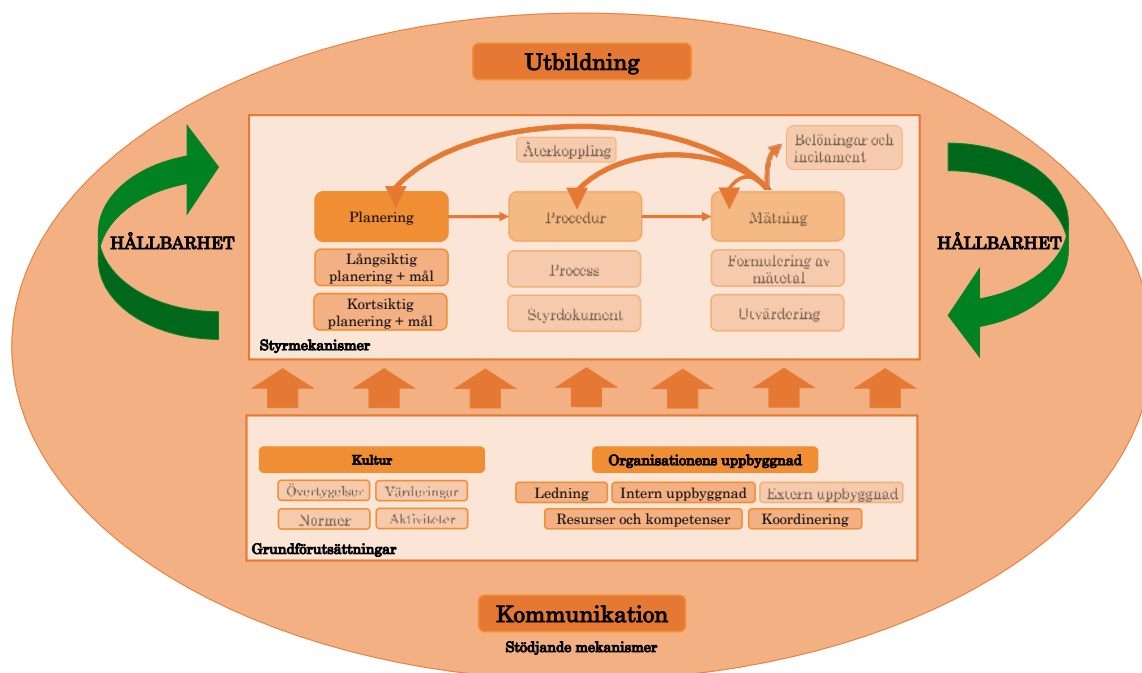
Utbildning

HÅLLBARHET

HÅLLBARHET

Återkoppling

Belöningar och incitament

Planering

Procedur

Mätning

Långsiktig planering + mål

Process

Formulering av mätetal

Kortsiktig planering + mål

Styrdokument

Utvärdering

Styrmekanismer

Kultur

Organisationens uppbyggnad

Övertygelser

Värderingar

Ledning

Intern uppbyggnad

Extern uppbyggnad

Normer

Aktiviteter

Resurser och kompetenser

Koordinering

Grundförutsättningar

Kommunikation

Stödjande mekanismer